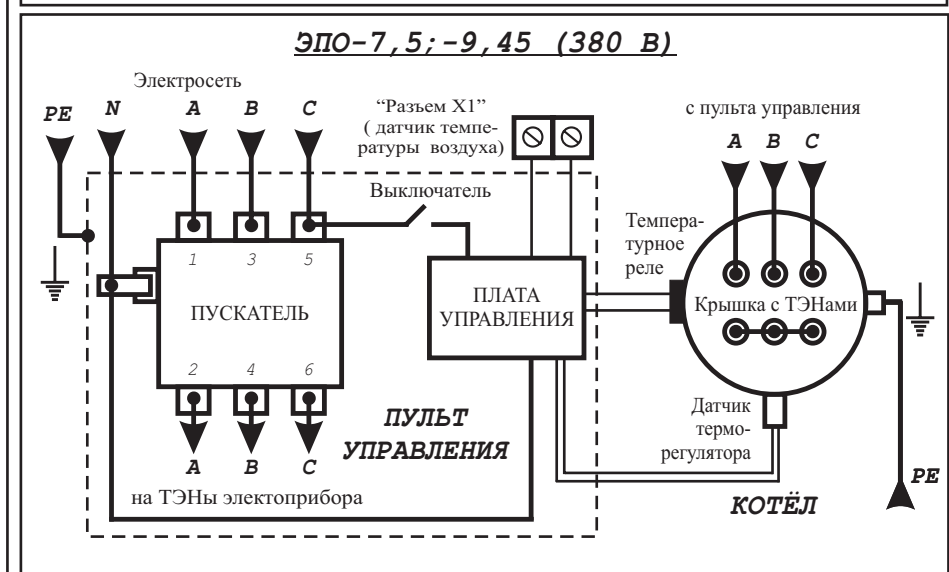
ЭПО-7,5;-9,45 (380 В)

Электросеть

PE N A B C

"Разъем X1" ( датчик температуры воздуха)

с пульта управления

A B C

Выключатель

Температурное реле

1 3 5

ПУСКАТЕЛЬ

2 4 6

ПЛАТА УПРАВЛЕНИЯ

Крышка с ТЭНами

Датчик терморегулятора

ПУЛЬТ УПРАВЛЕНИЯ

A B C

на ТЭНы электоприбора

КОТЁЛ

PE